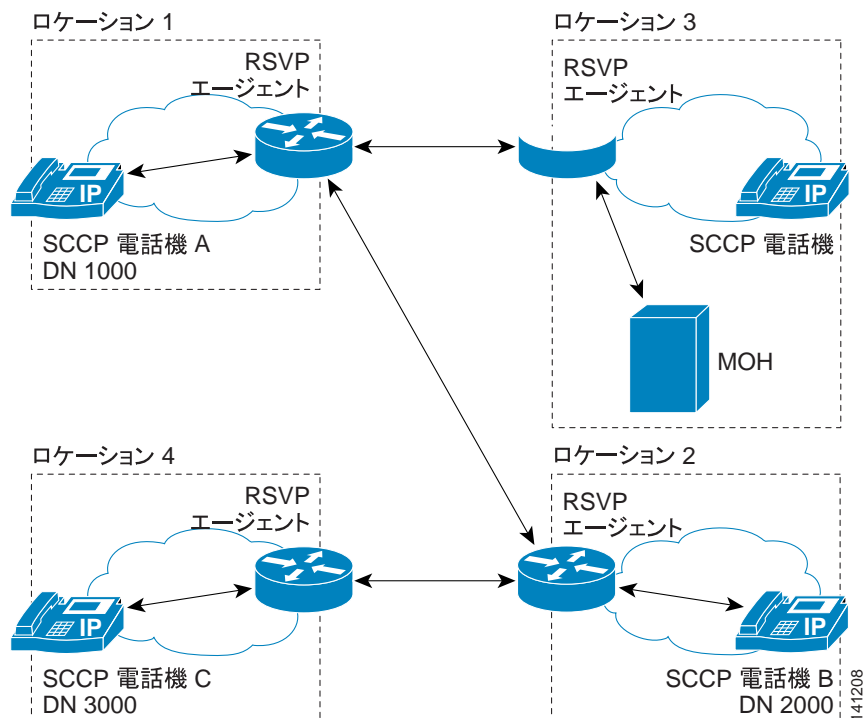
ロケーション 1

RSVP エージェント

IP

SCCP 電話機 A
DN 1000

ロケーション 3

RSVP エージェント

IP

SCCP 電話機

MOH

ロケーション 4

RSVP エージェント

IP

SCCP 電話機 C
DN 3000

ロケーション 2

RSVP エージェント

IP

SCCP 電話機 B
DN 2000

141208